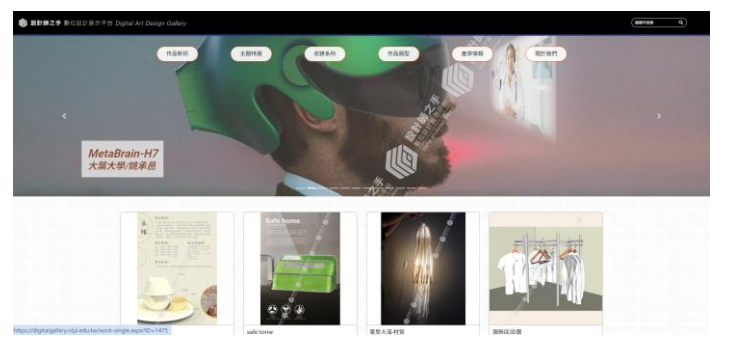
設計師之手 數位設計展示平台 Digital Art Design Gallery

作品新訊
主題特展
依據系所
作品類型
產學橋梁
關於我們

MetaBrain-H7
大葉大學/姚承邑

Safe home

safe home

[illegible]

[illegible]

https://digitalgallery.nkpi.edu.tw/work-single.aspx?ID=1475